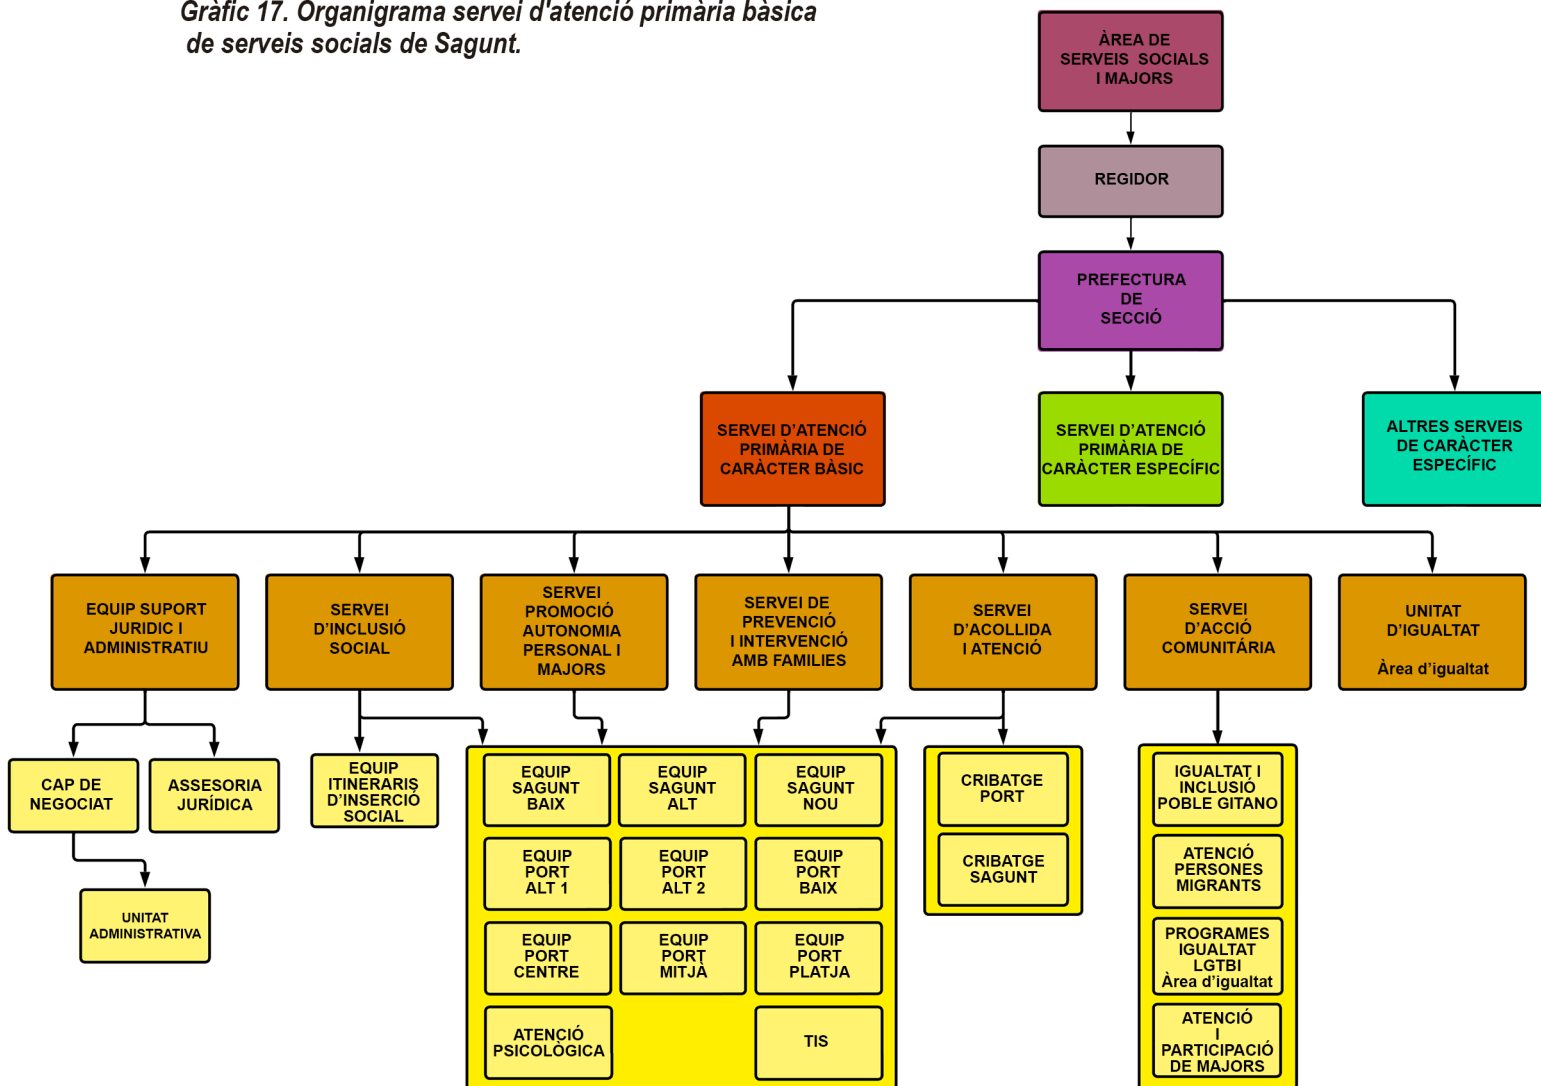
Gràfic 17. Organigrama servei d'atenció primària bàsica de serveis socials de Sagunt.

ÀREA DE SERVEIS SOCIALS I MAJORS

REGIDOR

PREFECTURA DE SECCIÓ

SERVEI D'ATENCIÓ PRIMÀRIA DE CARÀCTER BÀSIC

SERVEI D'ATENCIÓ PRIMÀRIA DE CARÀCTER ESPECÍFIC

ALTRES SERVEIS DE CARÀCTER ESPECÍFIC

EQUIP SUPORT JURIDIC I ADMINISTRATIU

SERVEI D'INCLUSIÓ SOCIAL

SERVEI PROMOCIÓ AUTONOMIA PERSONAL I MAJORS

SERVEI DE PREVENCIÓ I INTERVENCIÓ AMB FAMILIES

SERVEI D'ACOLLIDA I ATENCIÓ

SERVEI D'ACCIÓ COMUNITÀRIA

UNITAT D'IGUALTAT

Àrea d'igualtat

CAP DE NEGOCIAT

ASSESORIA JURÍDICA

UNITAT ADMINISTRATIVA

EQUIP ITINERARIS D'INSERCIÓ SOCIAL

EQUIP SAGUNT BAIX

EQUIP SAGUNT ALT

EQUIP SAGUNT NOU

EQUIP PORT ALT 1

EQUIP PORT ALT 2

EQUIP PORT BAIX

EQUIP PORT CENTRE

EQUIP PORT MITJÀ

EQUIP PORT PLATJA

ATENCIÓ PSICOLÒGICA

TIS

CRIBATGE PORT

CRIBATGE SAGUNT

IGUALTAT I INCLUSIÓ POBLE GITANO

ATENCIÓ PERSONES MIGRANTS

PROGRAMES IGUALTAT LGTBI Àrea d'igualtat

ATENCIÓ I PARTICIPACIÓ DE MAJORS